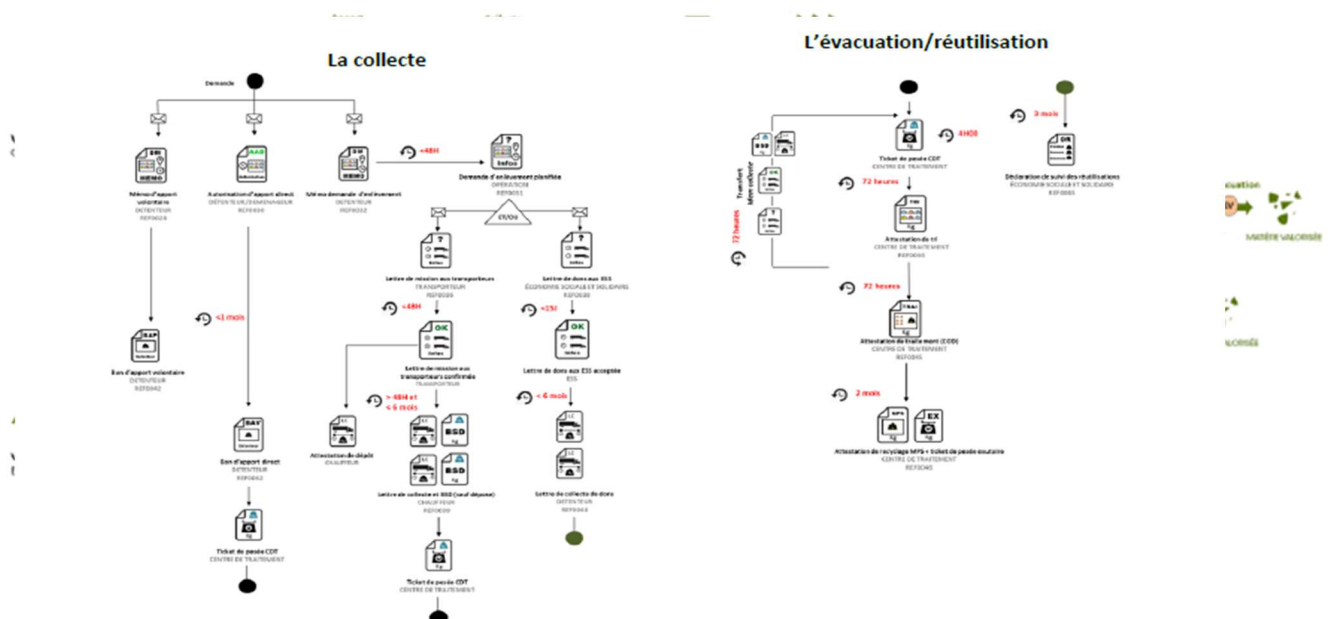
La collecte

Demande

MEMO

Mémo d'apport volontaire
DETENTEUR
REF0024

AAD

Autorisation d'apport direct
DETENTEUR/DEMENAGEUR
REF0034

MEMO

Mémo demande d'enlèvement
DETENTEUR
REF0032

<48H

Demande d'enlèvement planifiée
OPERATION
REF0031

ET/OU

Lettre de mission aux transporteurs
TRANSPORTEUR
REF0039

Lettre de dons aux ESS
ECONOMIE SOCIALE ET SOLIDAIRE
REF0030

<48H

<15J

OK

Lettre de mission aux transporteurs confirmés
TRANSPORTEUR

OK

Lettre de dons aux ESS acceptée
ESS

<1 mois

BAP

Bon d'apport volontaire
DETENTEUR
REF0042

BAD

Bon d'apport direct
DETENTEUR
REF0042

Attestation de dépôt
CHAUFFEUR

> 48H et < 6 mois

BSD

BSD

Lettre de collecte et BSD (sauf dépose)
CHAUFFEUR
REF0039

< 6 mois

Lettre de collecte de dons
DETENTEUR
REF0044

Ticket de pesée CDT
CENTRE DE TRAITEMENT

Ticket de pesée CDT
CENTRE DE TRAITEMENT

L'évacuation/réutilisation

Transfert
Mono collecteur

72 heures

BSD

4H00

Ticket de pesée CDT
CENTRE DE TRAITEMENT

72 heures

Attestation de tri
CENTRE DE TRAITEMENT
REF0045

72 heures

Attestation de traitement (COD)
CENTRE DE TRAITEMENT
REF0045

2 mois

EX

Attestation de recyclage MPS + ticket de pesée exutoire
CENTRE DE TRAITEMENT
REF0045

3 mois

Déclaration de suivi des réutilisations
ECONOMIE SOCIALE ET SOLIDAIRE
REF0065

évacuation

MATIÈRE VALORISÉE

VALORISÉE